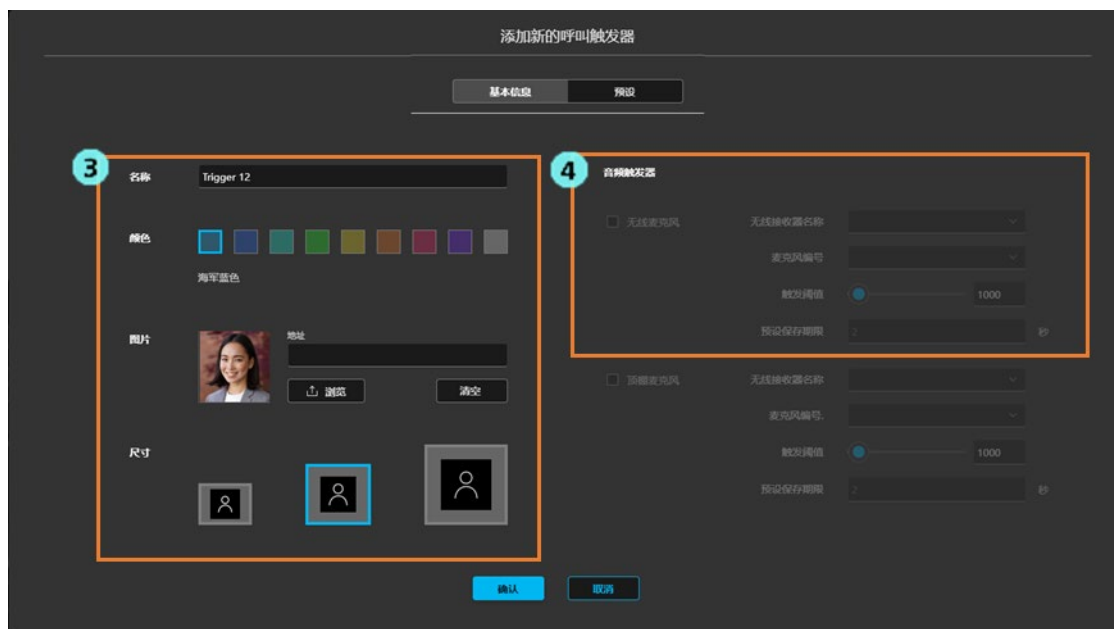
添加新的呼叫触发器

基本信息 预设

3

名称 Trigger 12

颜色

海军蓝色

图片

地址

浏览 清空

尺寸

4

音频触发器

无线麦克风 无线接收器名称

麦克风编号

触发阈值 1000

预设保存期限 2 秒

顶棚麦克风 无线接收器名称

麦克风编号.

触发阈值 1000

预设保存期限 2 秒

确认 取消